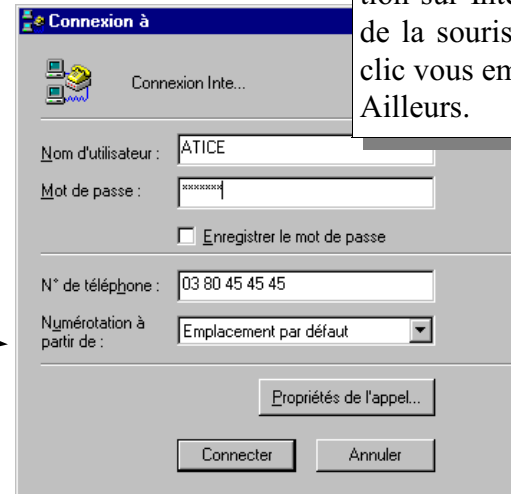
Connexion à

Connexion Inte...

tion sur Inte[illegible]
de la souris
clic vous em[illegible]
Ailleurs.

Nom d'utilisateur : ATICE

Mot de passe : *******

Enregistrer le mot de passe

N° de téléphone : 03 80 45 45 45

Numérotation à partir de : Emplacement par défaut

Propriétés de l'appel...

Connecter

Annuler